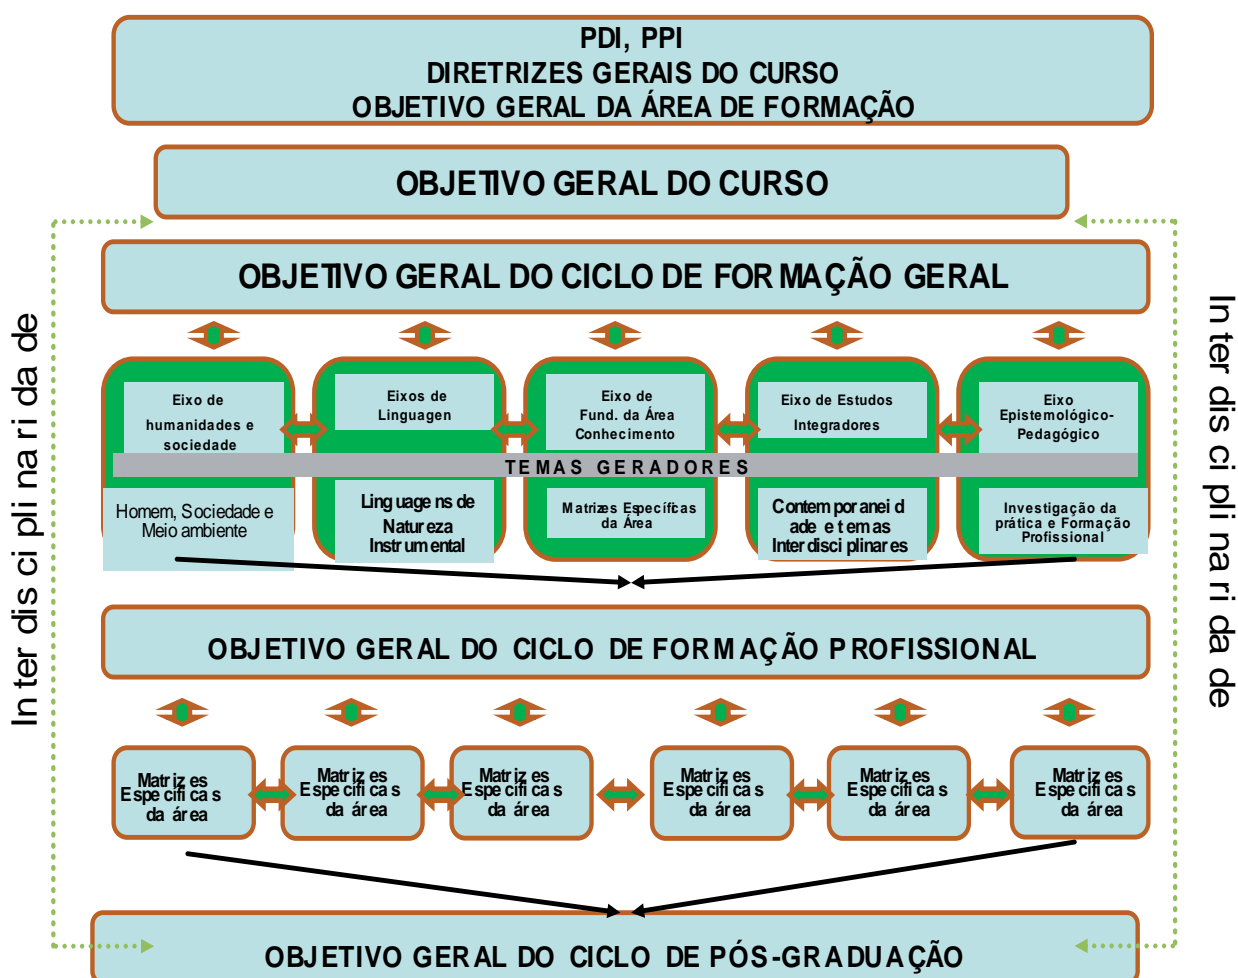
PDI, PPI
DIRETRIZES GERAIS DO CURSO
OBJETIVO GERAL DA ÁREA DE FORMAÇÃO

OBJETIVO GERAL DO CURSO

OBJETIVO GERAL DO CICLO DE FORMAÇÃO GERAL

Eixo de humanidades e sociedade

Eixos de Linguagem

Eixo de Fund. da Área Conhecimento

Eixo de Estudos Integradores

Eixo Epistemológico-Pedagógico

TEMAS GERADORES

Homem, Sociedade e Meio ambiente

Linguagens de Natureza Instrumental

Matrizes Específicas da Área

Contemporaneidade e temas Interdisciplinares

Investigação da prática e Formação Profissional

OBJETIVO GERAL DO CICLO DE FORMAÇÃO PROFISSIONAL

Matrizes Específicas da área

Matrizes Específicas da área

Matrizes Específicas da área

Matrizes Específicas da área

Matrizes Específicas da área

Matrizes Específicas da área

OBJETIVO GERAL DO CICLO DE PÓS-GRADUAÇÃO

Interdisciplinaridade

Interdisciplinaridade